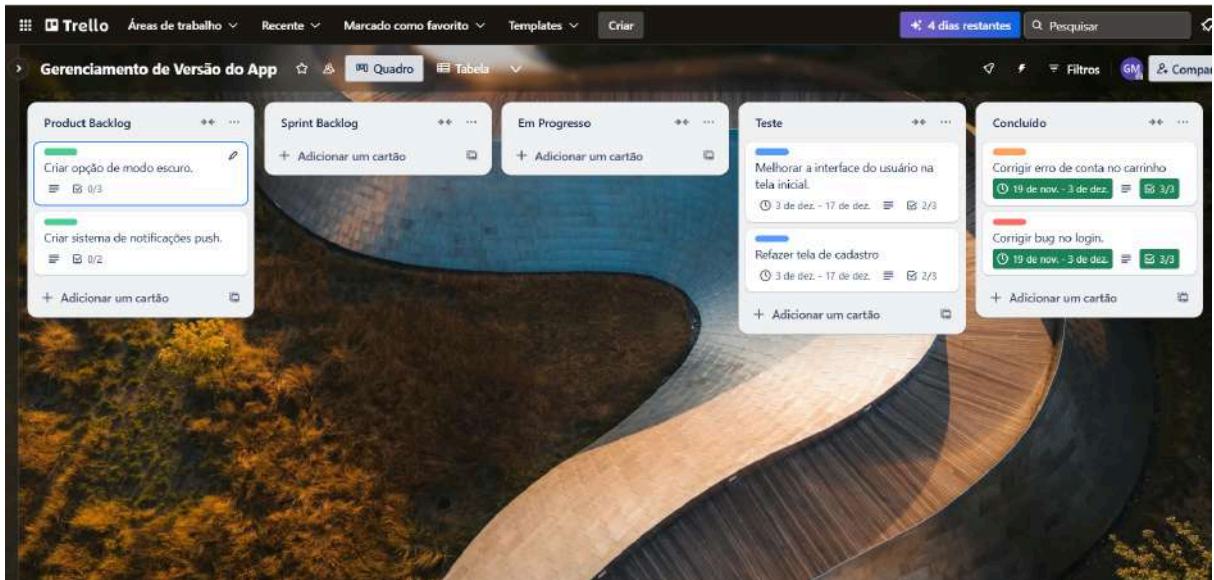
Trello Áreas de trabalho Recente Marcado como favorito Templates Criar 4 dias restantes Pesquisar

Gerenciamento de Versão do App Quadro Tabela Filtros GM Compar

Product Backlog
Criar opção de modo escuro.
0/3
Criar sistema de notificações push.
0/2
+ Adicionar um cartão

Sprint Backlog
+ Adicionar um cartão

Em Progresso
+ Adicionar um cartão

Teste
Melhorar a interface do usuário na tela inicial.
3 de dez. - 17 de dez. 2/3
Refazer tela de cadastro
3 de dez. - 17 de dez. 2/3
+ Adicionar um cartão

Concluído
Corrigir erro de conta no carrinho
19 de nov. - 3 de dez. 3/3
Corrigir bug no login.
19 de nov. - 3 de dez. 3/3
+ Adicionar um cartão